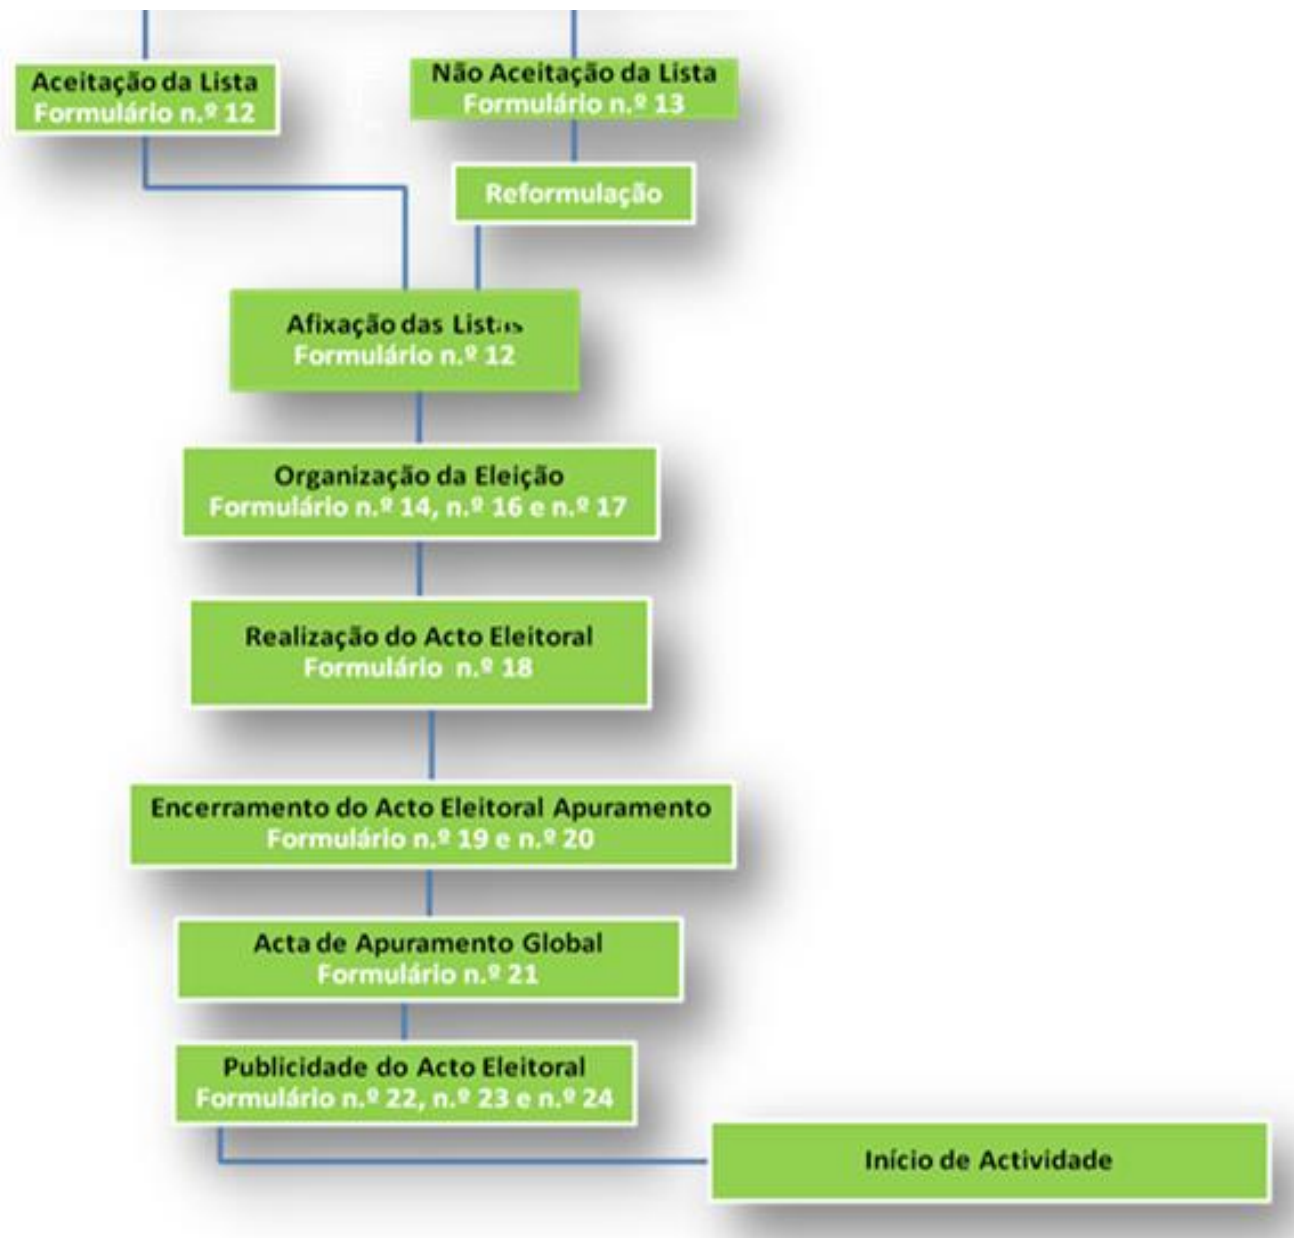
Aceitação da Lista
Formulário n.º 12

Não Aceitação da Lista
Formulário n.º 13

Reformulação

Afixação das Listas
Formulário n.º 12

Organização da Eleição
Formulário n.º 14, n.º 16 e n.º 17

Realização do Acto Eleitoral
Formulário n.º 18

Encerramento do Acto Eleitoral Apuramento
Formulário n.º 19 e n.º 20

Acta de Apuramento Global
Formulário n.º 21

Publicidade do Acto Eleitoral
Formulário n.º 22, n.º 23 e n.º 24

Início de Actividade